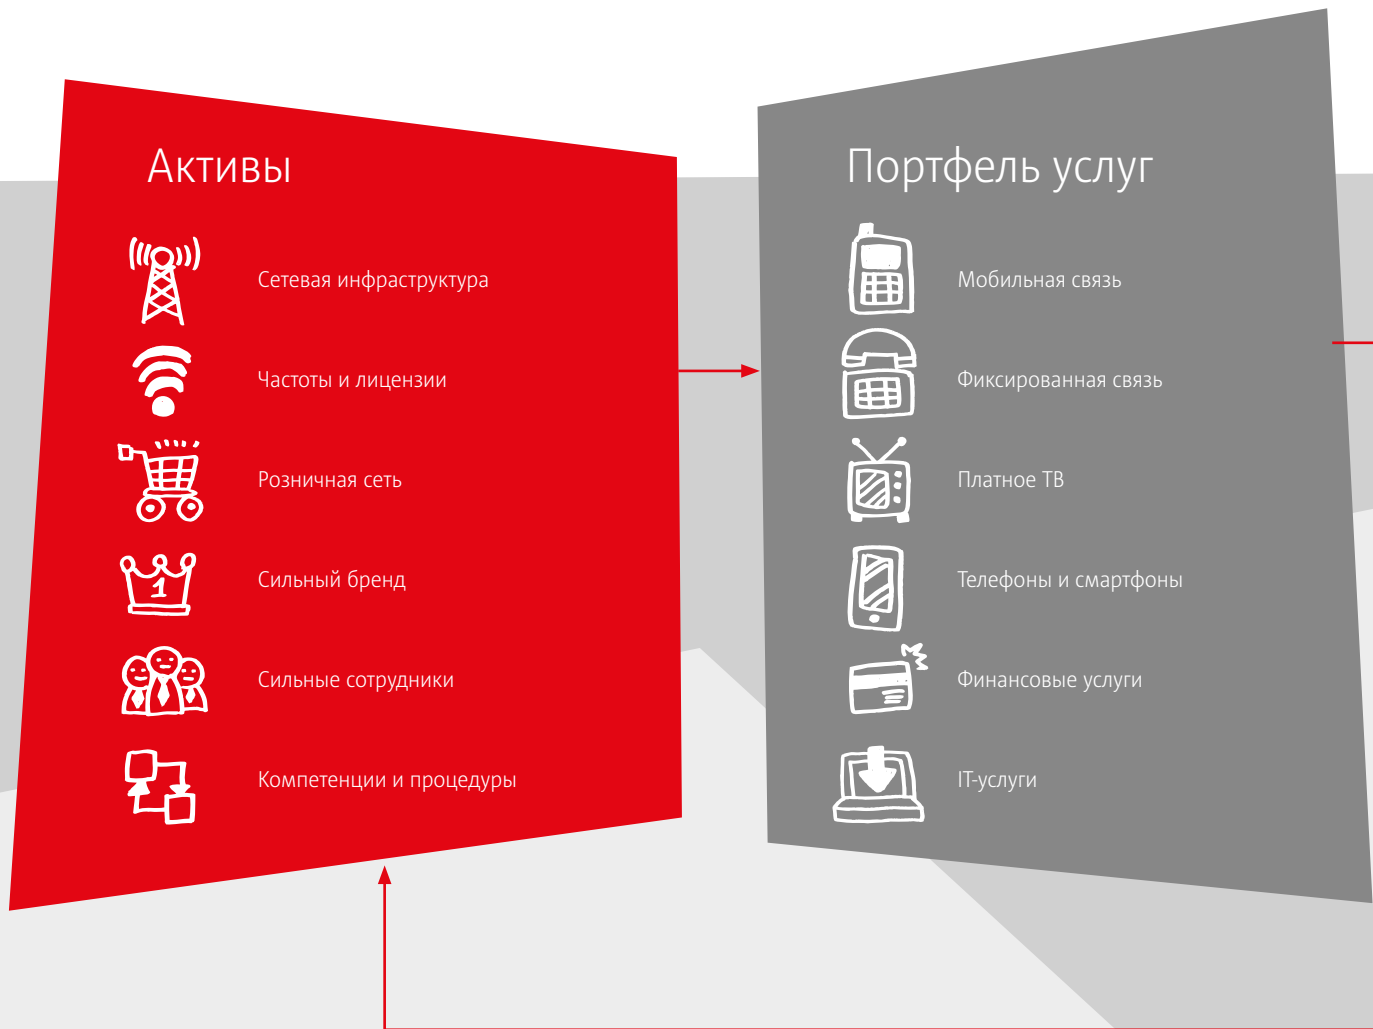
Активы

Сетевая инфраструктура

Частоты и лицензии

Розничная сеть

1

Сильный бренд

Сильные сотрудники

Компетенции и процедуры

Портфель услуг

Мобильная связь

Фиксированная связь

Платное ТВ

Телефоны и смартфоны

Финансовые услуги

IT-услуги